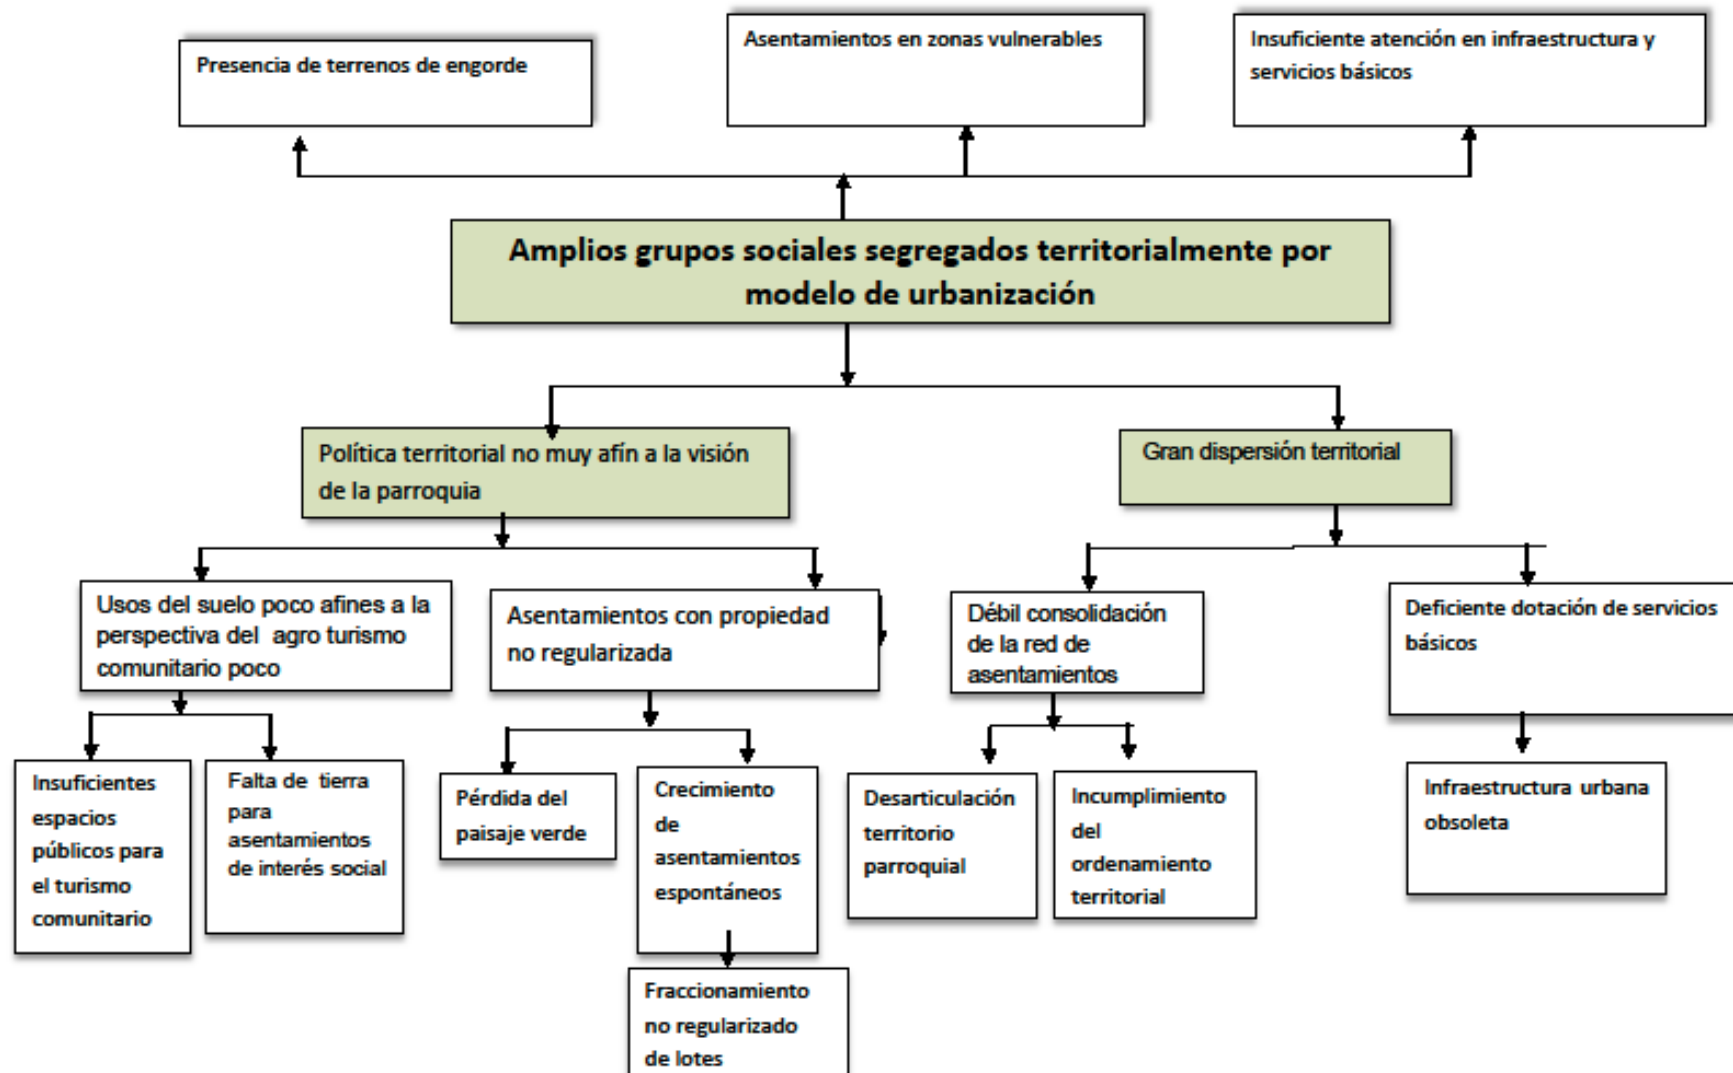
Presencia de terrenos de engorde

Asentamientos en zonas vulnerables

Insuficiente atención en infraestructura y servicios básicos

Amplios grupos sociales segregados territorialmente por modelo de urbanización

Política territorial no muy afín a la visión de la parroquia

Gran dispersión territorial

Usos del suelo poco afines a la perspectiva del agro turismo comunitario poco

Asentamientos con propiedad no regularizada

Débil consolidación de la red de asentamientos

Deficiente dotación de servicios básicos

Insuficientes espacios públicos para el turismo comunitario

Falta de tierra para asentamientos de interés social

Pérdida del paisaje verde

Crecimiento de asentamientos espontáneos

Fraccionamiento no regularizado de lotes

Desarticulación territorio parroquial

Incumplimiento del ordenamiento territorial

Infraestructura urbana obsoleta